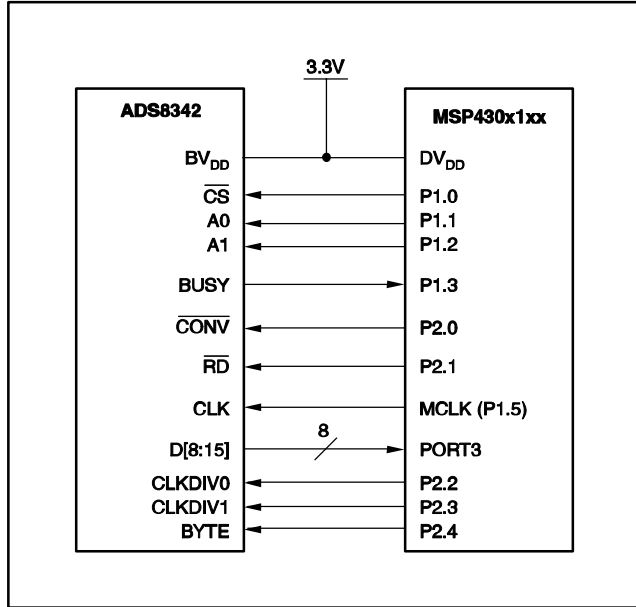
3.3V

ADS8342

$BV_{DD}$
$\overline{CS}$
A0
A1
BUSY
$\overline{CONV}$
$\overline{RD}$
CLK
D[8:15]
CLKDIV0
CLKDIV1
BYTE

8

MSP430x1xx

$DV_{DD}$
P1.0
P1.1
P1.2
P1.3
P2.0
P2.1
MCLK (P1.5)
PORT3
P2.2
P2.3
P2.4